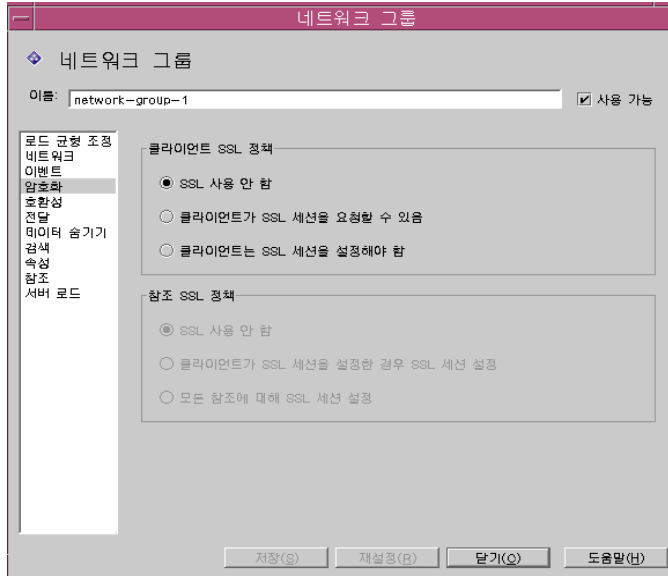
네트워크 그룹

네트워크 그룹

이름: network-group-1

사용 가능

로드 균형 조정
비트워크
이벤트
암호화
호환성
전달
데이터 숨기기
검색
속성
참조
서버 로드

클라이언트 SSL 정책

SSL 사용 안 함

클라이언트가 SSL 세션을 요청할 수 있음

클라이언트는 SSL 세션을 설정해야 함

참조 SSL 정책

SSL 사용 안 함

클라이언트가 SSL 세션을 설정한 경우 SSL 세션 설정

모든 참조에 대해 SSL 세션 설정

저장(S)
재설정(R)
닫기(C)
도움말(H)